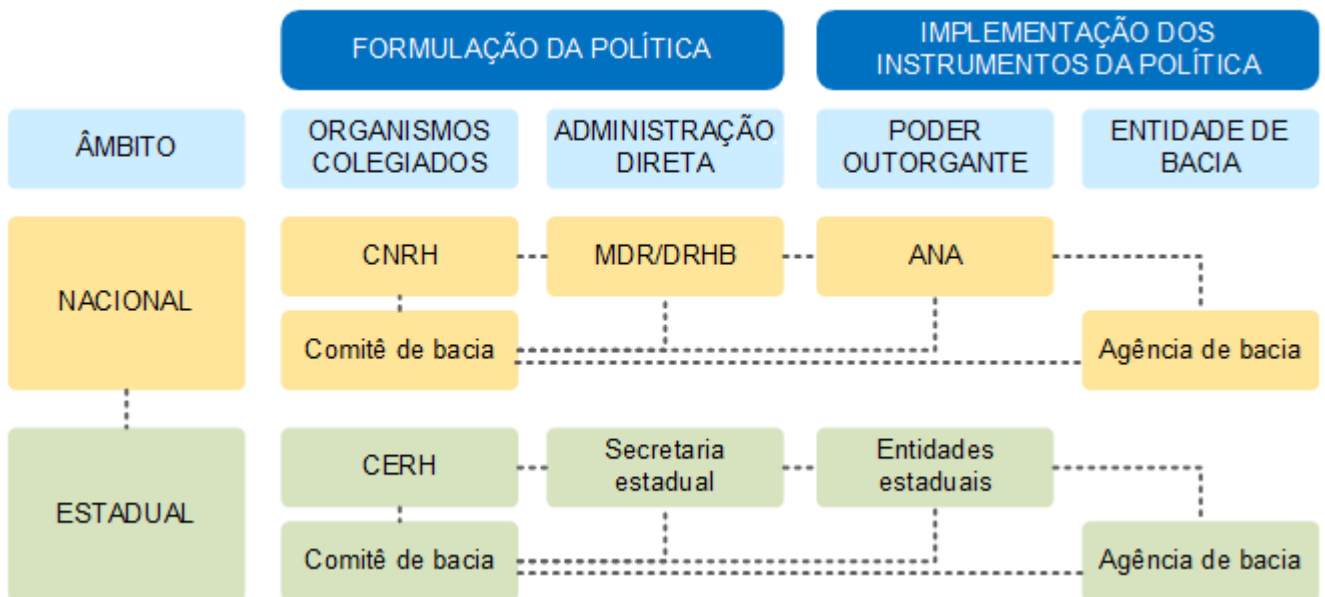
| | FORMULAÇÃO DA POLÍTICA | | IMPLEMENTAÇÃO DOS INSTRUMENTOS DA POLÍTICA | |
|---|---|---|---|---|
| ÂMBITO | ORGANISMOS COLEGIADOS | ADMINISTRAÇÃO DIRETA | PODER OUTORGANTE | ENTIDADE DE BACIA |
| NACIONAL | CNRH | MDR/DRHB | ANA | |
| | Comitê de bacia | | | Agência de bacia |
| ESTADUAL | CERH | Secretaria estadual | Entidades estaduais | |
| | Comitê de bacia | | | Agência de bacia |